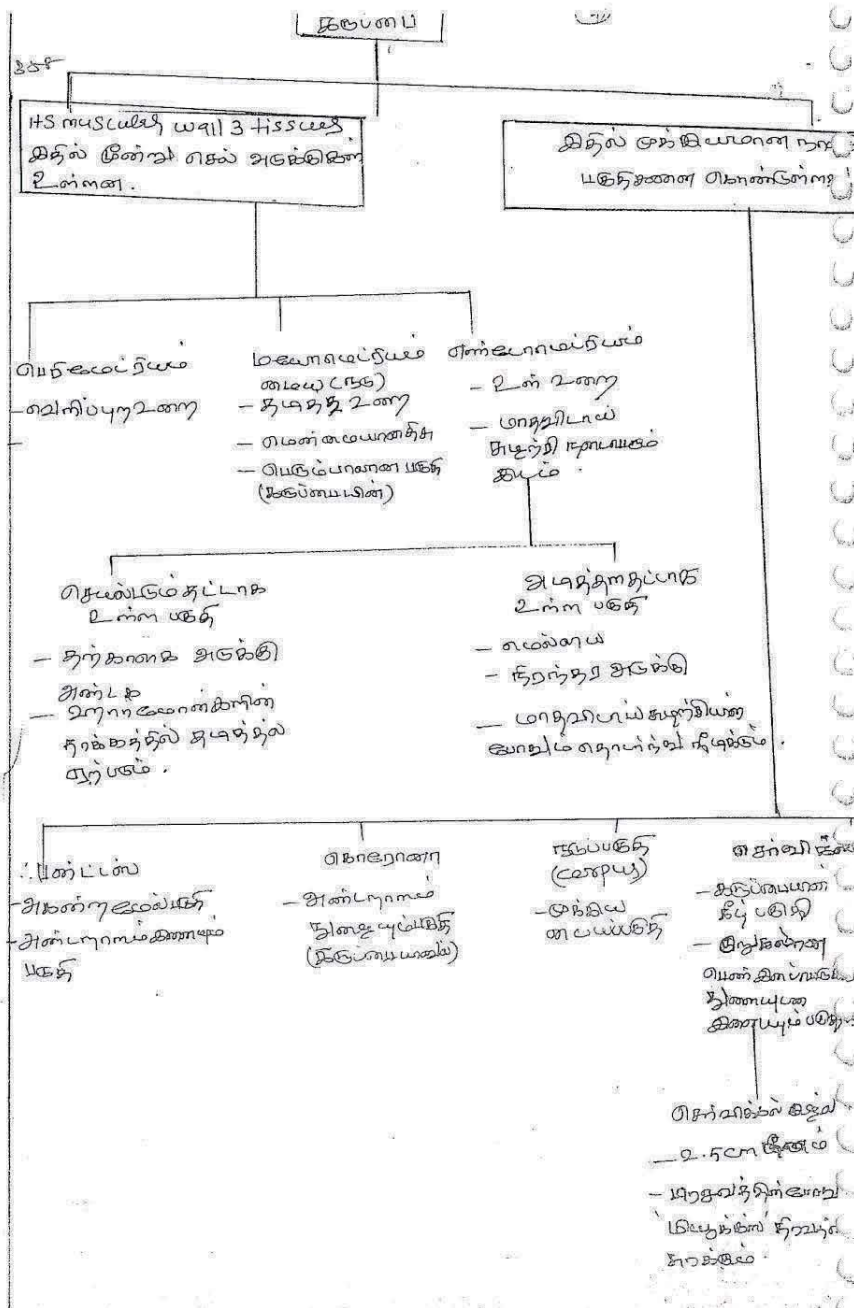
கருப்பை

Its muscular wall 3 tissues இதில் மூன்று செல் அடுக்குகள் உள்ளன.

இதில் முக்கியமான நா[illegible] பகுதிகளை கொண்டுள்ள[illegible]

பெரிமெட்ரியம்
- வெளிப்புற உறை

மயோமெட்ரியம் மையம் (நடு)
- தசைத்த உறை
- மென்மையானதசை
- பெரும்பாலான பகுதி (கருப்பையின்)

எண்டோமெட்ரியம்
- உள் உறை
- மாதவிடாய் சுழற்சி நடைபெறும் இடம்

செயல்படும்தட்டாக உள்ள பகுதி
- தற்காலிக அடுக்கு
- அண்டக ஹார்மோன்களின் தாக்கத்தில் தடித்தல் ஏற்படும்.

அடித்தளதட்டாக உள்ள பகுதி
- மெல்லிய
- நிரந்தர அடுக்கு
- மாதவிடாய் சுழற்சியின் போதும் தொடர்ந்து நீடிக்கும்.

ஃபண்டஸ்
- அகன்ற மேல்பகுதி
- அண்டநாளம் இணையும் பகுதி

கொரோனா
- அண்டநாளம் நுழையும்பகுதி (கருப்பையுடன்)

நடுப்பகுதி (corpus)
- முக்கிய பையப்பகுதி

செர்விக்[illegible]
- கருப்பையின் கீழ் பகுதி
- குறுகலான பெண் இனப்பெருக்க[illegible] இணையும் பகு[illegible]

செர்விக்கல் கழுவ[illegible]
- உட்சளிச்சவ்வு
- மாதவிடாயின் போது பிறப்புக்கால் திரவம் சுரக்கும்